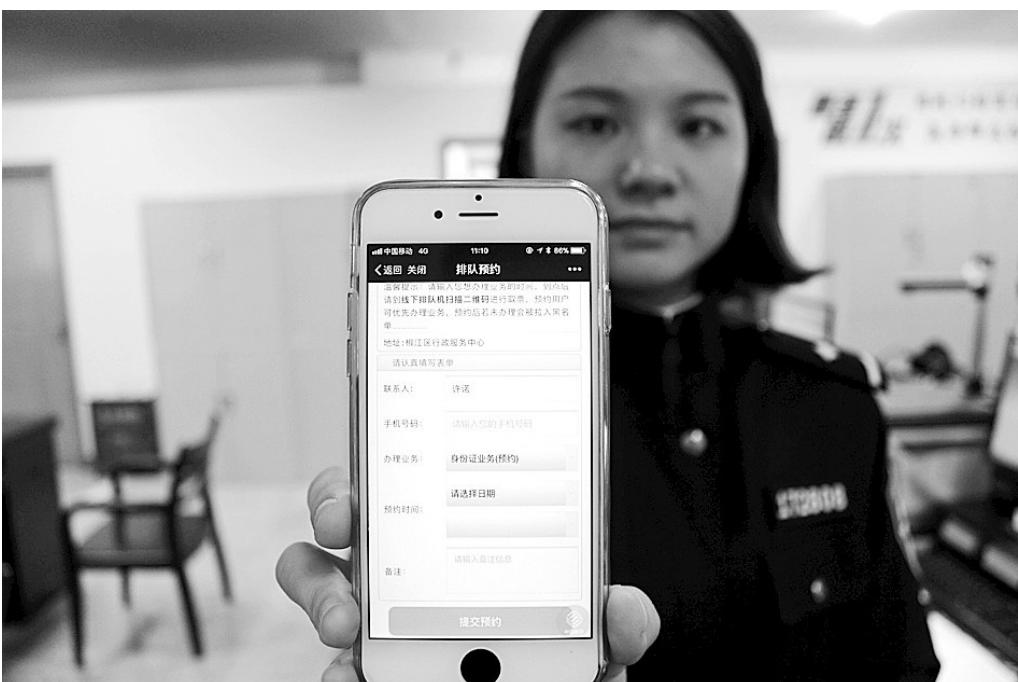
中国移动 4G 11:10 86%

返回 关闭 排队预约

温馨提示：请输入您想办理业务的时间，到点后请到线下排队机扫描二维码进行取票，预约用户可优先办理业务，预约后若未办理会被拉入黑名单……

地址：柳江区行政服务中心

请认真填写表单

联系人： 许诺

手机号码： 请输入您的手机号码

办理业务： 身份证业务(预约)

预约时间： 请选择日期

备注： 请输入备注信息

提交预约

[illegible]

172808